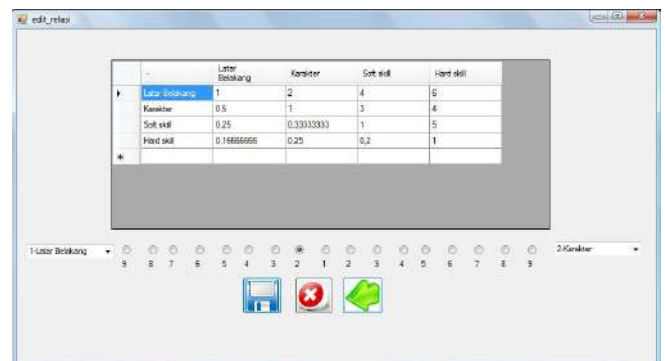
edit_relasi

| - | Latar Belakang | Karakter | Soft skill | Hard skill |
|---|---|---|---|---|
| Latar Belakang | 1 | 2 | 4 | 6 |
| Karakter | 0.5 | 1 | 3 | 4 |
| Soft skill | 0.25 | 0.33333333 | 1 | 5 |
| Hard skill | 0.16666666 | 0.25 | 0.2 | 1 |
| * | | | | |

1-Latar Belakang

9 8 7 6 5 4 3 2 1 2 3 4 5 6 7 8 9

2-Karakter